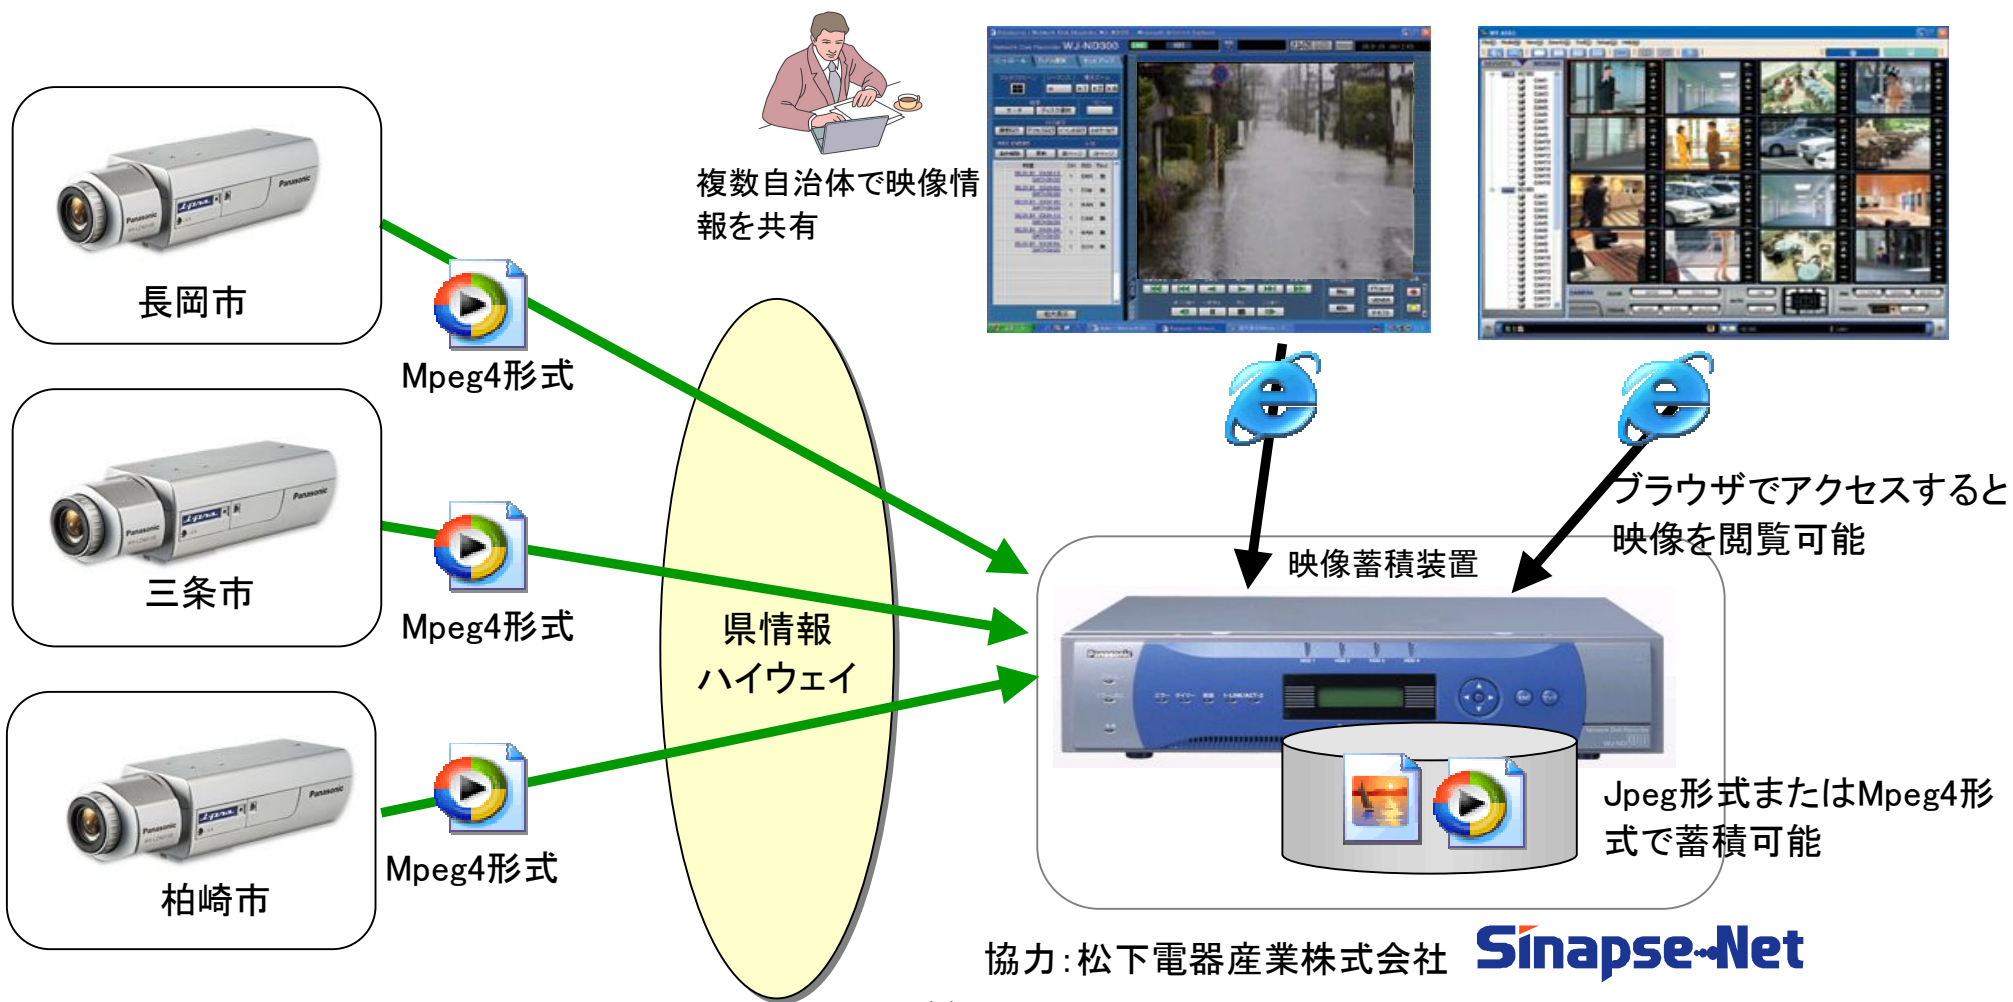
複数自治体で映像情報を共有

長岡市

Mpeg4形式

三条市

Mpeg4形式

柏崎市

Mpeg4形式

県情報
ハイウェイ

ブラウザでアクセスすると映像を閲覧可能

映像蓄積装置

Jpeg形式またはMpeg4形式で蓄積可能

協力：松下電器産業株式会社

Sinapse-Net